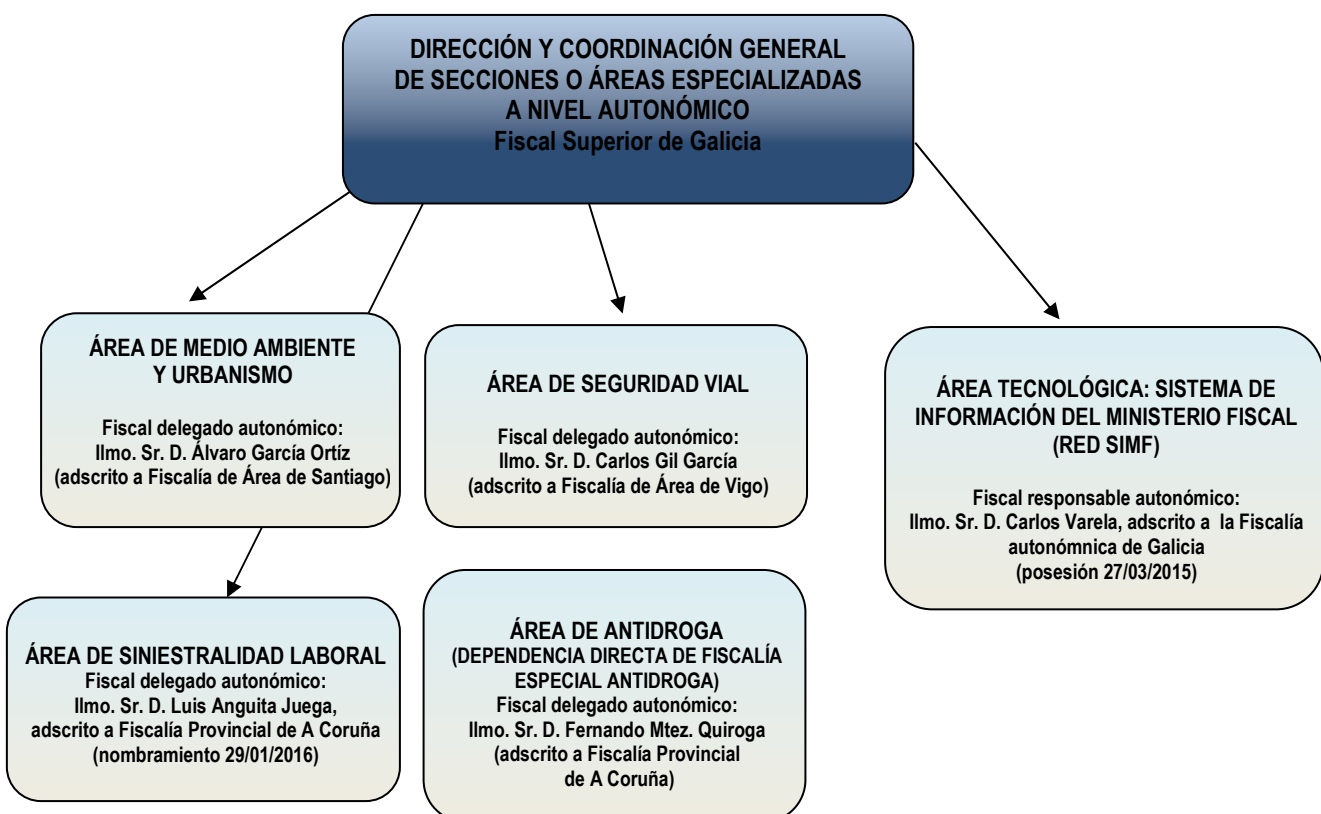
DIRECCIÓN Y COORDINACIÓN GENERAL DE SECCIONES O ÁREAS ESPECIALIZADAS A NIVEL AUTONÓMICO
Fiscal Superior de Galicia

ÁREA DE MEDIO AMBIENTE Y URBANISMO

Fiscal delegado autonómico:
Ilmo. Sr. D. Álvaro García Ortíz
(adscrito a Fiscalía de Área de Santiago)

ÁREA DE SEGURIDAD VIAL

Fiscal delegado autonómico:
Ilmo. Sr. D. Carlos Gil García
(adscrito a Fiscalía de Área de Vigo)

ÁREA TECNOLÓGICA: SISTEMA DE INFORMACIÓN DEL MINISTERIO FISCAL (RED SIMF)

Fiscal responsable autonómico:
Ilmo. Sr. D. Carlos Varela, adscrito a la Fiscalía autonómnica de Galicia
(posesión 27/03/2015)

ÁREA DE SINIESTRALIDAD LABORAL
Fiscal delegado autonómico:
Ilmo. Sr. D. Luis Anguita Juega, adscrito a Fiscalía Provincial de A Coruña
(nombramiento 29/01/2016)

ÁREA DE ANTIDROGA
(DEPENDENCIA DIRECTA DE FISCALÍA ESPECIAL ANTIDROGA)
Fiscal delegado autonómico:
Ilmo. Sr. D. Fernando Mtez. Quiroga
(adscrito a Fiscalía Provincial de A Coruña)